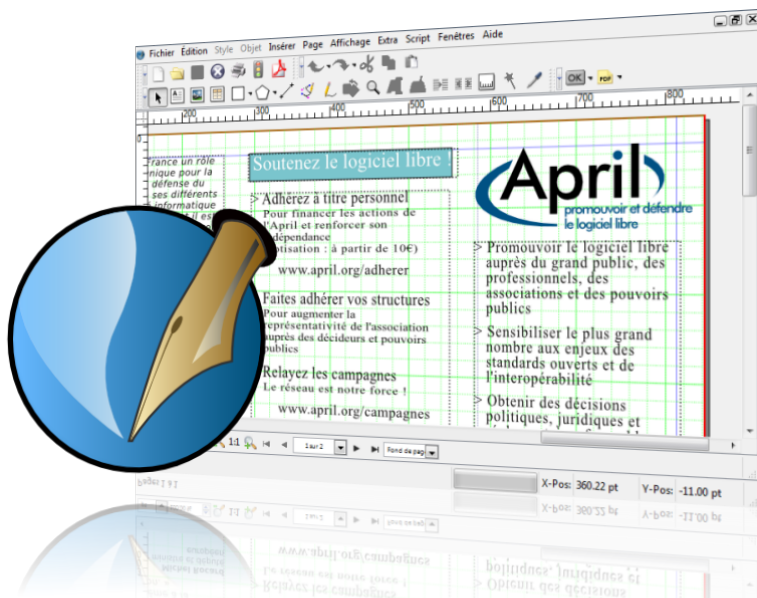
Fichier Edition Style Objet Insérer Page Affichage Extra Script Fenêtres Aide

OK PDF

200 300 400 500 600 700 800

rance un rôle nique pour la défense du ses différents informatique

Soutenez le logiciel libre !

> Adhérez à titre personnel
Pour financer les actions de l'April et renforcer son indépendance
(cotisation : à partir de 10€)
www.april.org/adherer

> Faites adhérer vos structures
Pour augmenter la représentativité de l'association auprès des décideurs et pouvoirs publics

> Relayez les campagnes
Le réseau est notre force !
www.april.org/campagnes

April
promouvoir et défendre le logiciel libre

> Promouvoir le logiciel libre auprès du grand public, des professionnels, des associations et des pouvoirs publics

> Sensibiliser le plus grand nombre aux enjeux des standards ouverts et de l'interopérabilité

> Obtenir des décisions politiques, juridiques et

1:1 1 sur 2 Fond de page

X-Pos: 360.22 pt Y-Pos: -11.00 pt